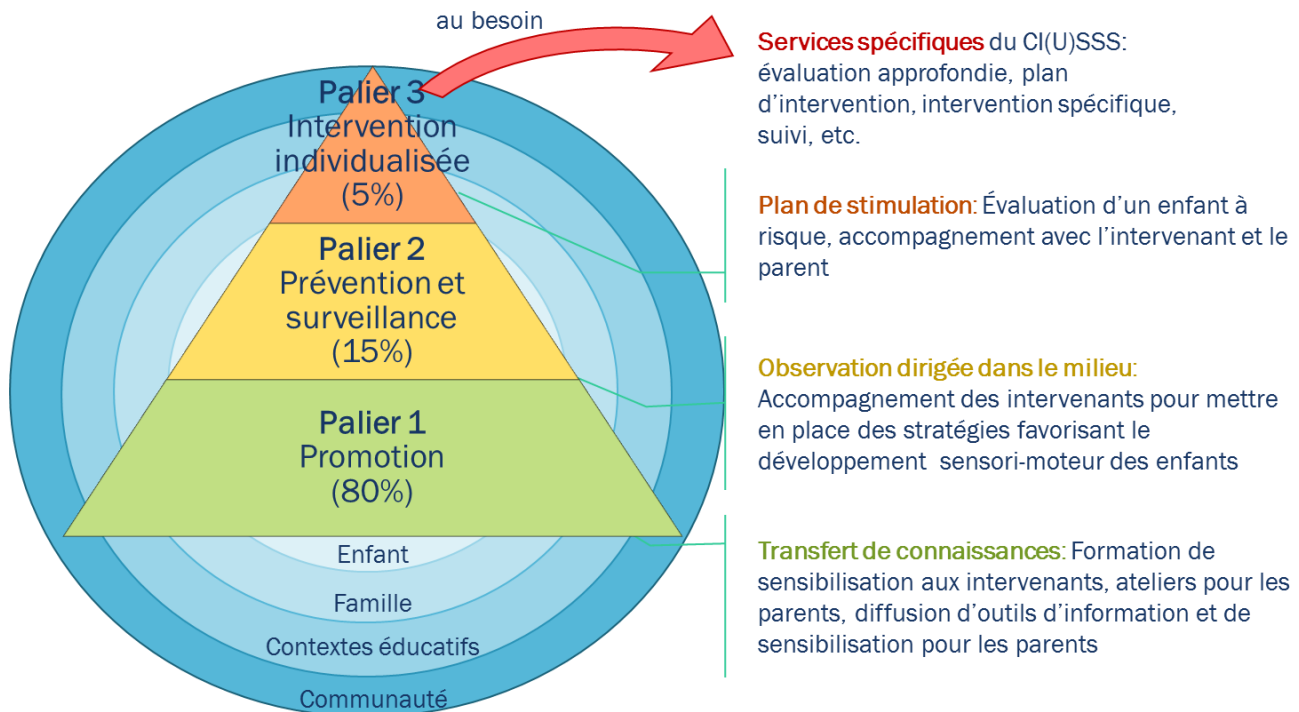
au besoin

Palier 3
Intervention individualisée
(5%)

Palier 2
Prévention et surveillance
(15%)

Palier 1
Promotion
(80%)

Enfant

Famille

Contextes éducatifs

Communauté

Services spécifiques du CI(U)SSS: évaluation approfondie, plan d'intervention, intervention spécifique, suivi, etc.

Plan de stimulation: Évaluation d'un enfant à risque, accompagnement avec l'intervenant et le parent

Observation dirigée dans le milieu: Accompagnement des intervenants pour mettre en place des stratégies favorisant le développement sensori-moteur des enfants

Transfert de connaissances: Formation de sensibilisation aux intervenants, ateliers pour les parents, diffusion d'outils d'information et de sensibilisation pour les parents